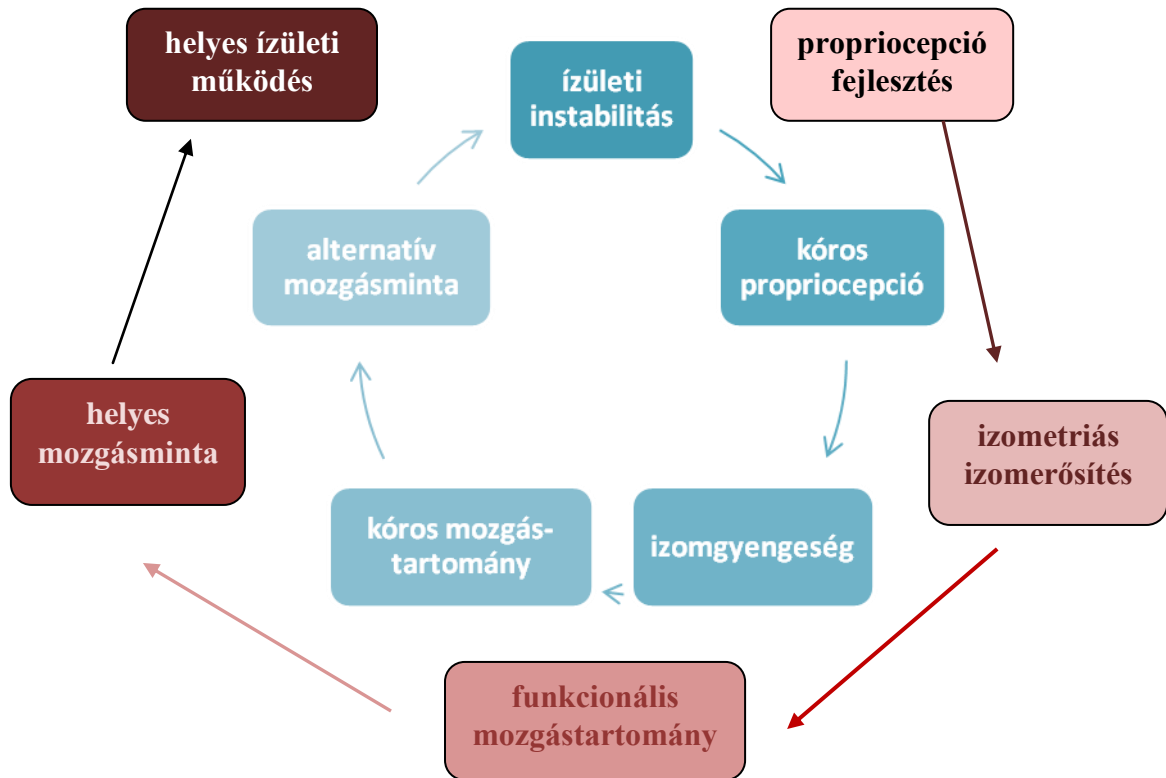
helyes ízületi működés

ízületi instabilitás

propriocepció fejlesztés

kóros propriocepció

izomgyengeség

kóros mozgás-tartomány

alternatív mozgásminta

helyes mozgásminta

izometriás izomerősítés

funkcionális mozgástartomány